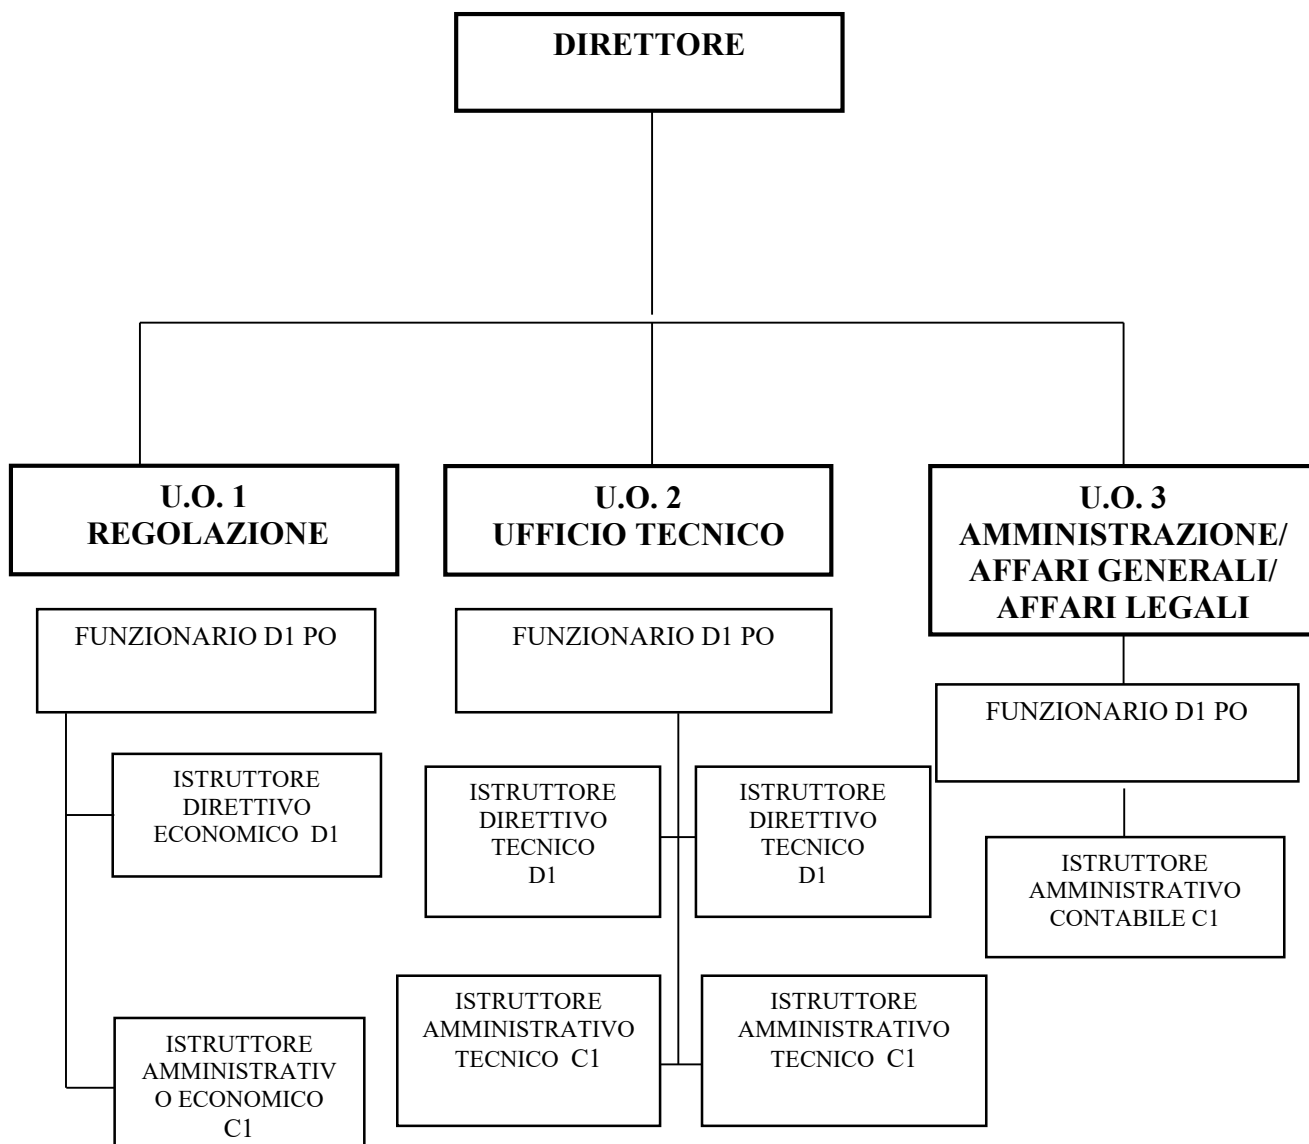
DIRETTORE

U.O. 1
REGOLAZIONE

FUNZIONARIO D1 PO

ISTRUTTORE DIRETTIVO ECONOMICO D1

ISTRUTTORE AMMINISTRATIVO ECONOMICO C1

U.O. 2
UFFICIO TECNICO

FUNZIONARIO D1 PO

ISTRUTTORE DIRETTIVO TECNICO D1

ISTRUTTORE DIRETTIVO TECNICO D1

ISTRUTTORE AMMINISTRATIVO TECNICO C1

ISTRUTTORE AMMINISTRATIVO TECNICO C1

U.O. 3
AMMINISTRAZIONE/ AFFARI GENERALI/ AFFARI LEGALI

FUNZIONARIO D1 PO

ISTRUTTORE AMMINISTRATIVO CONTABILE C1